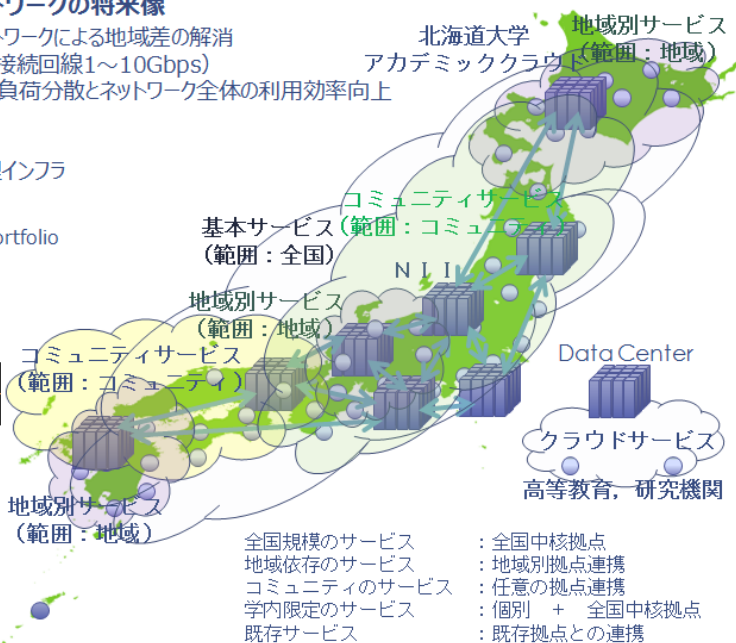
トワークの将来像
トワークによる地域差の解消
接続回線1～10Gbps）
負荷分散とネットワーク全体の利用効率向上

インフラ

ortfolio

北海道大学
アカデミッククラウド

地域別サービス
（範囲：地域）

コミュニティサービス
（範囲：コミュニティ）

基本サービス
（範囲：全国）

NII

地域別サービス
（範囲：地域）

コミュニティサービス
（範囲：コミュニティ）

Data Center

クラウドサービス

高等教育，研究機関

地域別サービス
（範囲：地域）

| | |
|---|---|
| 全国規模のサービス | ：全国中核拠点 |
| 地域依存のサービス | ：地域別拠点連携 |
| コミュニティのサービス | ：任意の拠点連携 |
| 学内限定のサービス | ：個別　＋　全国中核拠点 |
| 既存サービス | ：既存拠点との連携 |